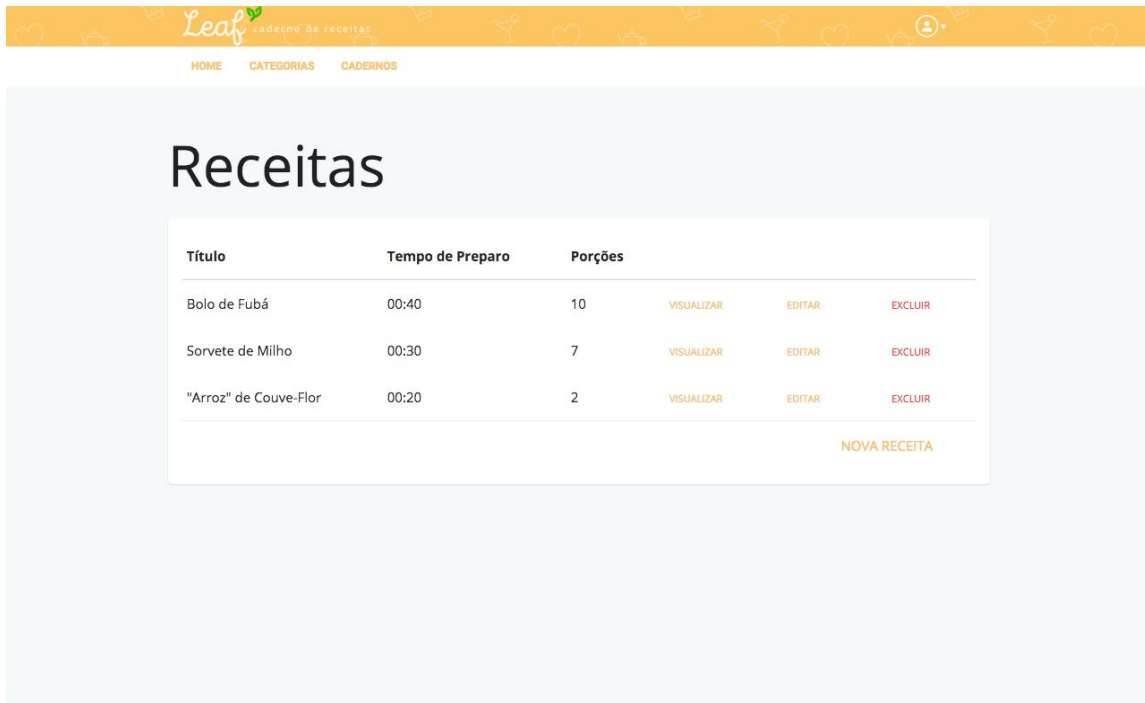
Leaf caderno de receitas

HOME CATEGORIAS CADERNOS

Receitas

| Título | Tempo de Preparo | Porções | | | |
|---|---|---|---|---|---|
| Bolo de Fubá | 00:40 | 10 | VISUALIZAR | EDITAR | EXCLUIR |
| Sorvete de Milho | 00:30 | 7 | VISUALIZAR | EDITAR | EXCLUIR |
| "Arroz" de Couve-Flor | 00:20 | 2 | VISUALIZAR | EDITAR | EXCLUIR |

NOVA RECEITA